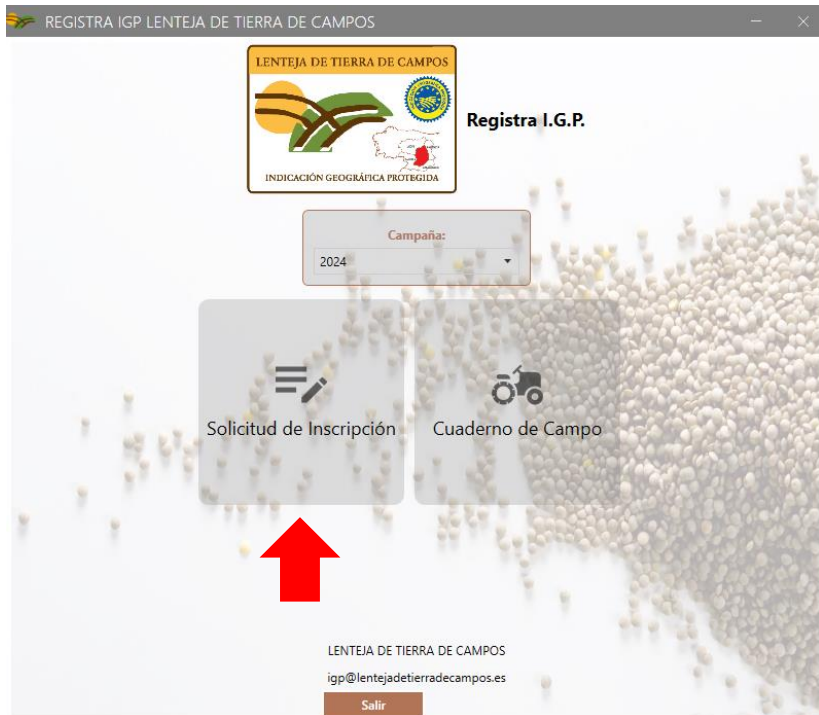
REGISTRA IGP LENTEJA DE TIERRA DE CAMPOS

LENTEJA DE TIERRA DE CAMPOS

INDICACIÓN GEOGRÁFICA PROTEGIDA

Registra I.G.P.

Campaña:
2024

Solicitud de Inscripción

Cuaderno de Campo

LENTEJA DE TIERRA DE CAMPOS
igp@lentejadetierradecampos.es

Salir